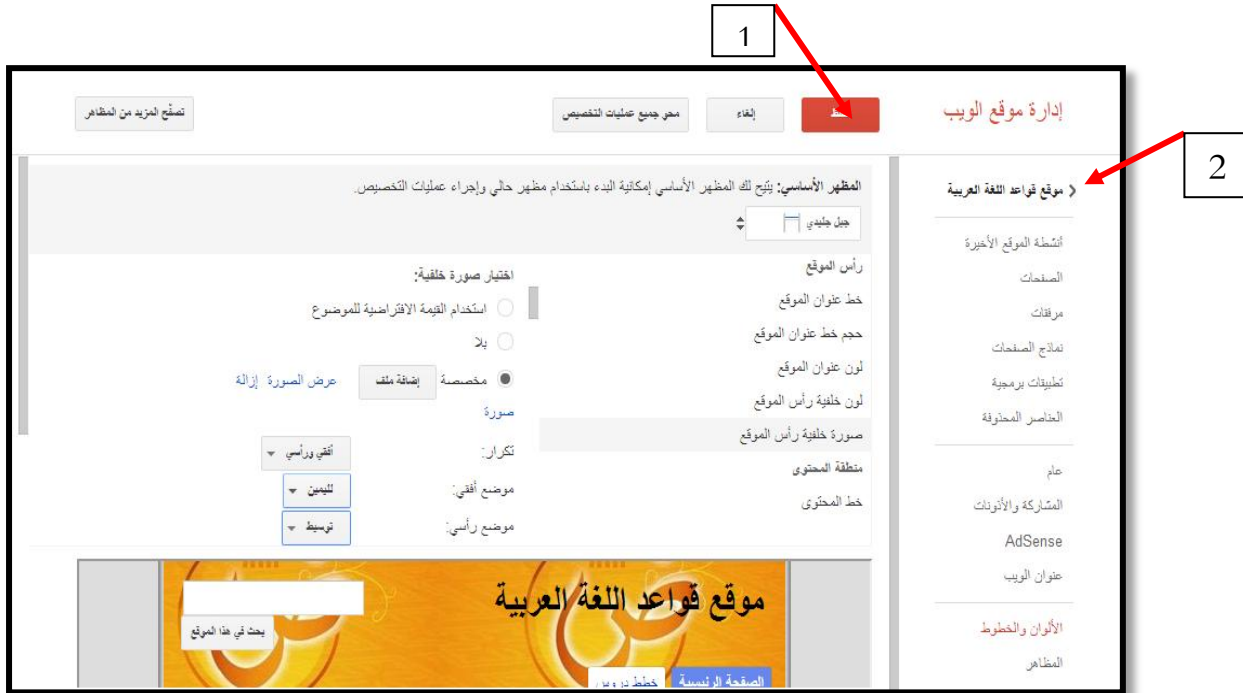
1

2

إدارة موقع الويب

حفظ

إلغاء

محو جميع عمليات التخصيص

تصفّح المزيد من المظاهر

موقع قواعد اللغة العربية

أنشطة الموقع الأخيرة

الصفحات

مرفقات

نماذج الصفحات

تطبيقات برمجية

العناصر المحذوفة

عام

المشاركة والأذونات

AdSense

عنوان الويب

الألوان والخطوط

المظاهر

المظهر الأساسي: يتيح لك المظهر الأساسي إمكانية البدء باستخدام مظهر حالي وإجراء عمليات التخصيص.

جبل جليدي

رأس الموقع

خط عنوان الموقع

حجم خط عنوان الموقع

لون عنوان الموقع

لون خلفية رأس الموقع

صورة خلفية رأس الموقع

منطقة المحتوى

خط المحتوى

اختيار صورة خلفية:

استخدام القيمة الافتراضية للموضوع

بلا

مخصصة

إضافة ملف

عرض الصورة

إزالة

صورة

تكرار:

أفقي ورأسي

موضع أفقي:

لليمين

موضع رأسي:

توسيط

موقع قواعد اللغة العربية

بحث في هذا الموقع

الصفحة الرئيسية

خطط دروس